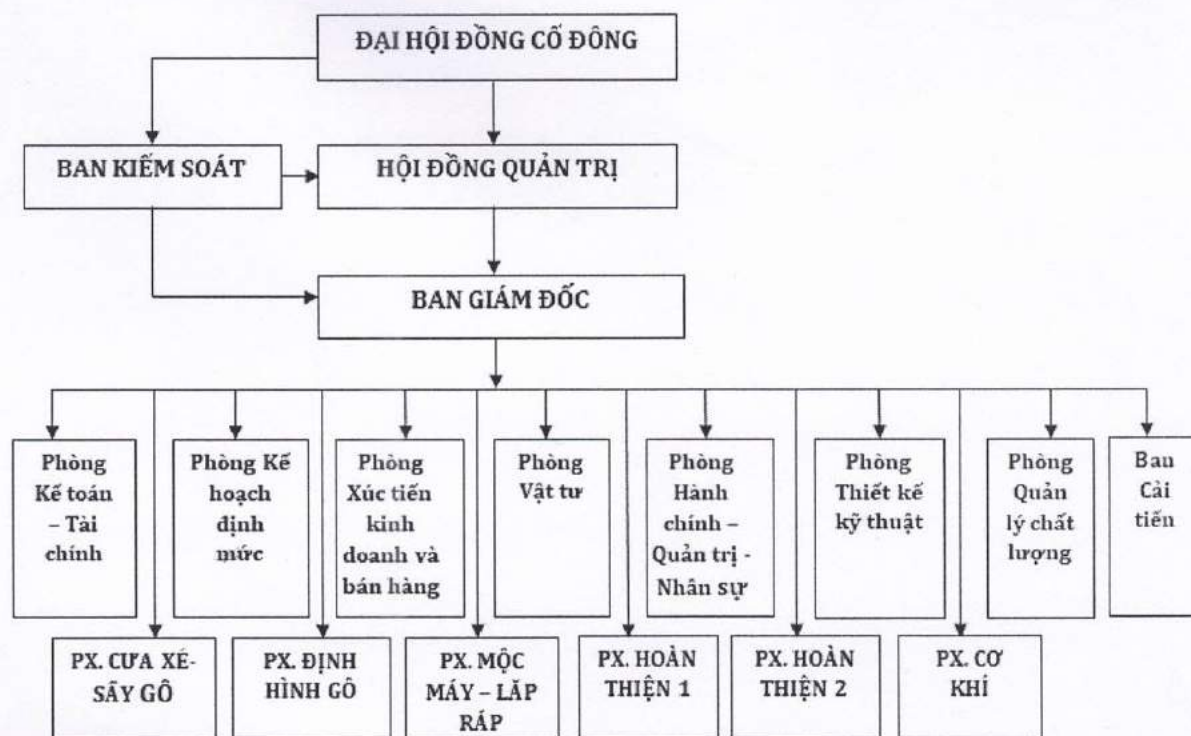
ĐẠI HỘI ĐỒNG CỔ ĐÔNG

BAN KIỂM SOÁT

HỘI ĐỒNG QUẢN TRỊ

BAN GIÁM ĐỐC

Phòng Kế toán – Tài chính

Phòng Kế hoạch định mức

Phòng Xúc tiến kinh doanh và bán hàng

Phòng Vật tư

Phòng Hành chính – Quản trị - Nhân sự

Phòng Thiết kế kỹ thuật

Phòng Quản lý chất lượng

Ban Cải tiến

PX. CƯA XẺ-SẤY GỖ

PX. ĐỊNH HÌNH GỖ

PX. MỘC MÁY – LẮP RÁP

PX. HOÀN THIỆN 1

PX. HOÀN THIỆN 2

PX. CƠ KHÍ